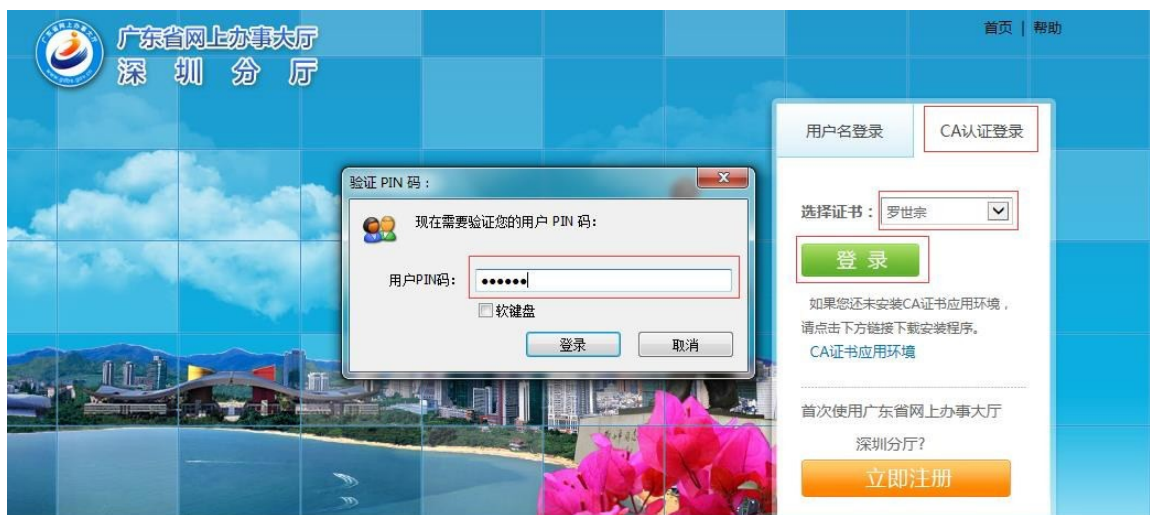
广东省网上办事大厅
深圳分厅

首页 | 帮助

验证 PIN 码：
现在需要验证您的用户 PIN 码：
用户PIN码： ••••••
软键盘
登录 取消

用户名登录 CA认证登录
选择证书： 罗世宗
登 录
如果您还未安装CA证书应用环境，请点击下方链接下载安装程序。
CA证书应用环境
首次使用广东省网上办事大厅
深圳分厅?
立即注册